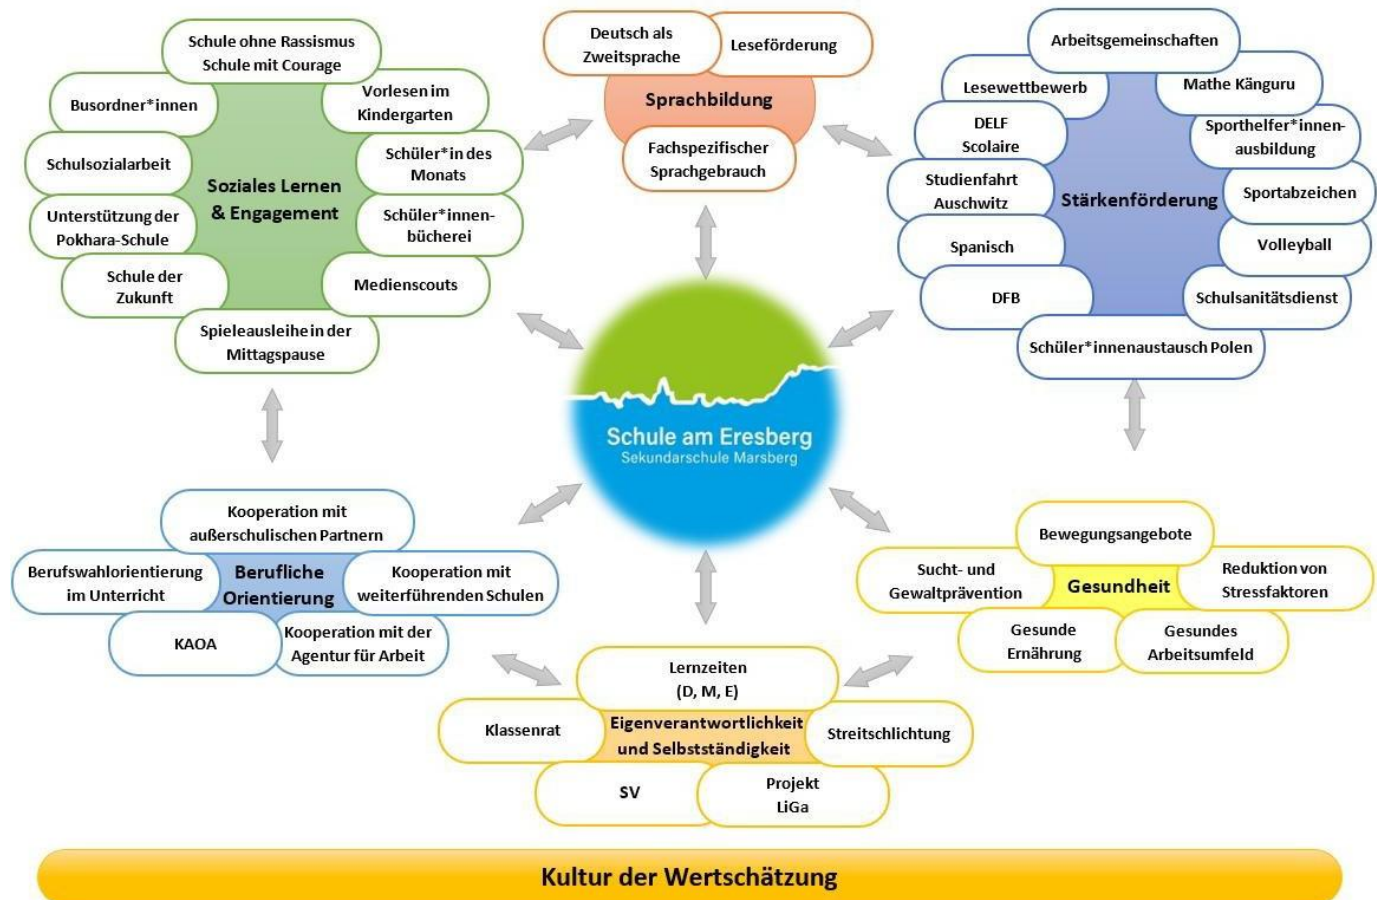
Schule ohne Rassismus Schule mit Courage

Busordner*innen

Vorlesen im Kindergarten

Schulsozialarbeit

Soziales Lernen & Engagement

Schüler*in des Monats

Unterstützung der Pokhara-Schule

Schüler*innen-bücherei

Schule der Zukunft

Medienscouts

Spieleausleihe in der Mittagspause

Deutsch als Zweitsprache

Leseförderung

Sprachbildung

Fachspezifischer Sprachgebrauch

Arbeitsgemeinschaften

Lesewettbewerb

Mathe Känguru

DELF Scolaire

Sporthelfer*innen-ausbildung

Studienfahrt Auschwitz

Stärkenförderung

Sportabzeichen

Spanisch

Volleyball

DFB

Schulsanitätsdienst

Schüler*innenaustausch Polen

Schule am Eresberg
Sekundarschule Marsberg

Kooperation mit außerschulischen Partnern

Berufswahlorientierung im Unterricht

Berufliche Orientierung

Kooperation mit weiterführenden Schulen

KAOA

Kooperation mit der Agentur für Arbeit

Bewegungsangebote

Sucht- und Gewaltprävention

Gesundheit

Reduktion von Stressfaktoren

Gesunde Ernährung

Gesundes Arbeitsumfeld

Lernzeiten (D, M, E)

Klassenrat

Eigenverantwortlichkeit und Selbstständigkeit

Streitschlichtung

SV

Projekt LiGa

Kultur der Wertschätzung